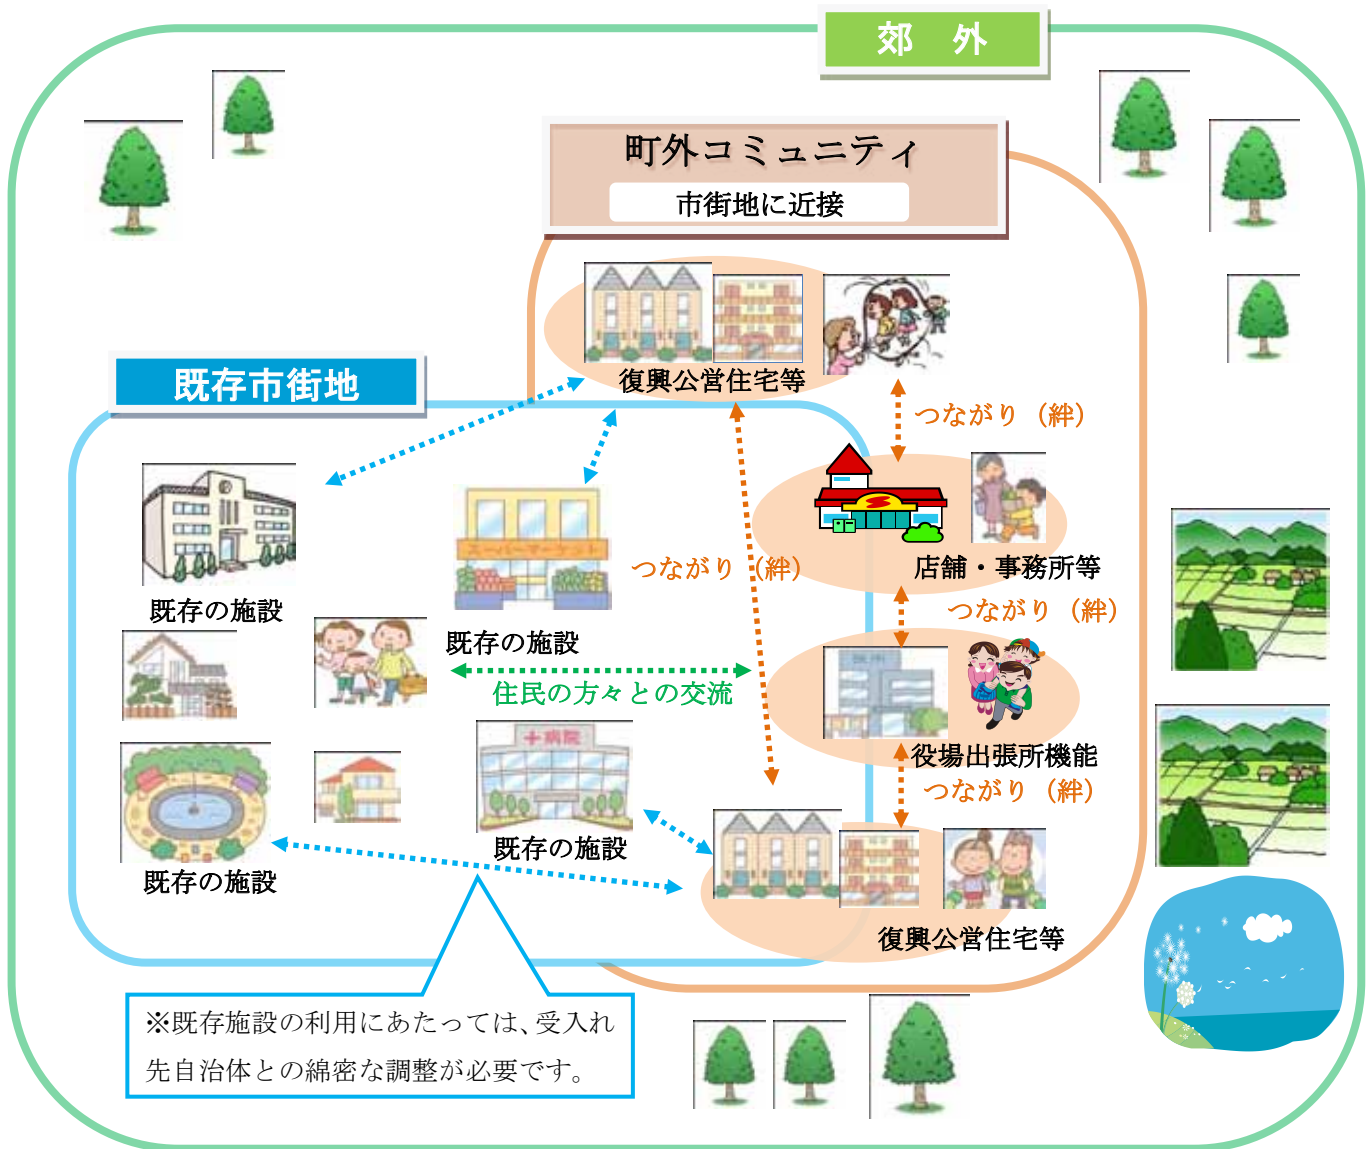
郊　外

町外コミュニティ

市街地に近接

既存市街地

復興公営住宅等

つながり（絆）

店舗・事務所等

つながり（絆）

つながり（絆）

既存の施設

既存の施設

スーパーマーケット

住民の方々との交流

役場出張所機能

つながり（絆）

病院

既存の施設

既存の施設

復興公営住宅等

※既存施設の利用にあたっては、受入れ先自治体との綿密な調整が必要です。